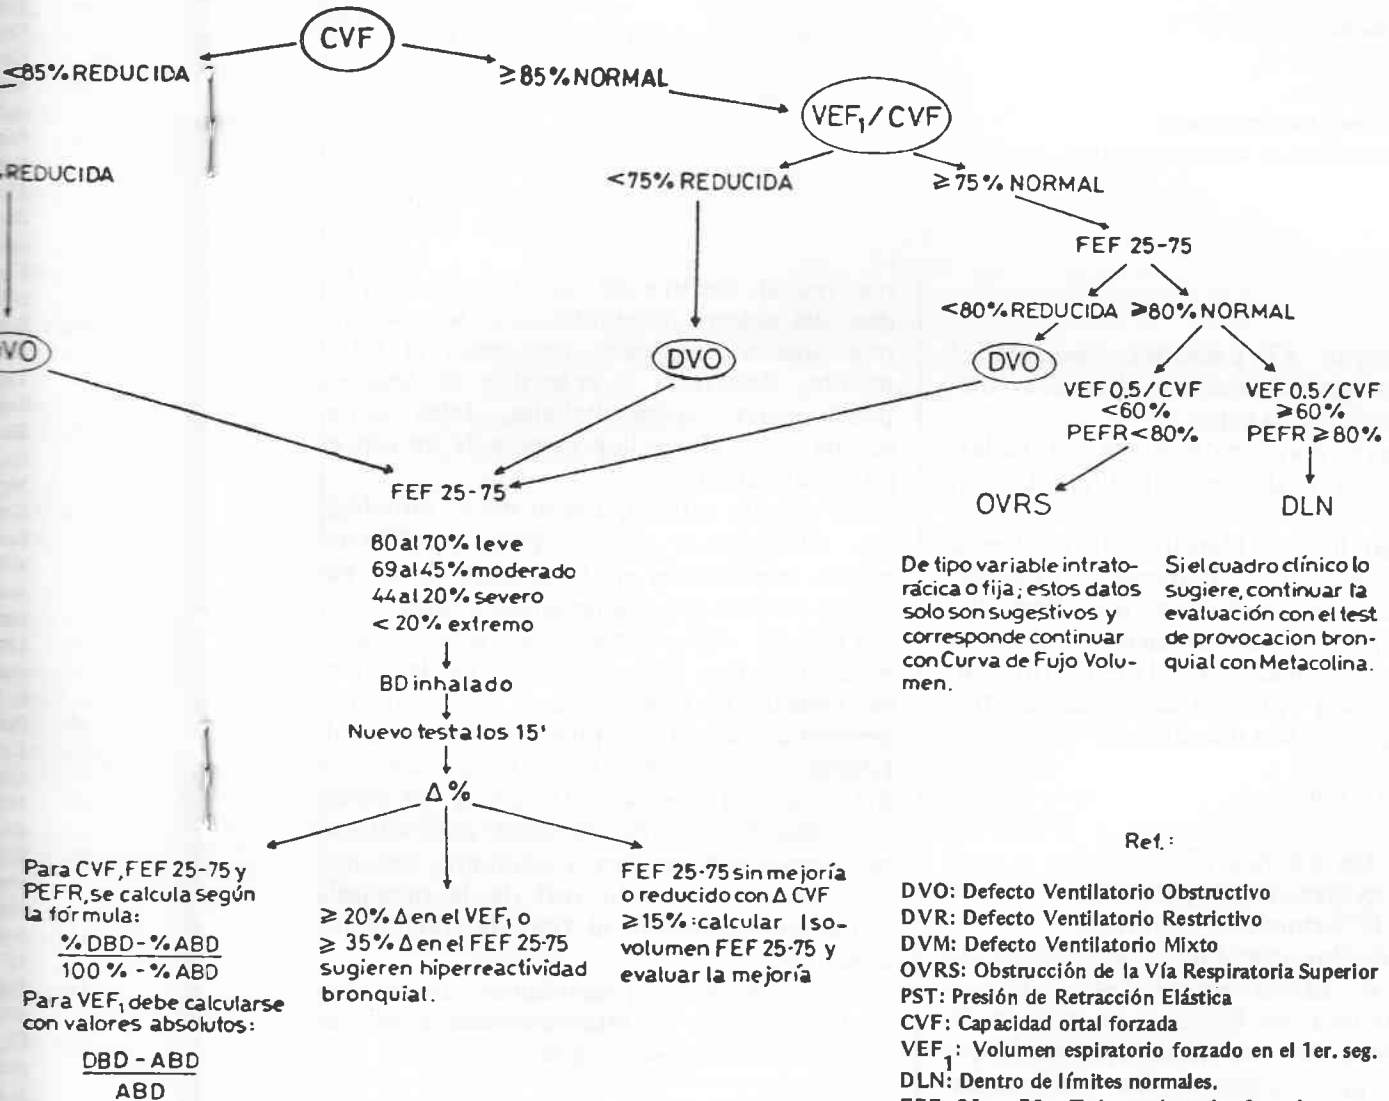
CVF

<85% REDUCIDA

≥85% NORMAL

REDUCIDA

VEF$_1$/CVF

<75% REDUCIDA

≥75% NORMAL

FEF 25-75

<80% REDUCIDA ≥80% NORMAL

VO

DVO

DVO

VEF 0.5/CVF <60% PEFR<80%

VEF 0.5/CVF ≥60% PEFR ≥80%

OVRS

DLN

De tipo variable intratorácica o fija; estos datos solo son sugestivos y corresponde continuar con Curva de Fujo Volumen.

Si el cuadro clínico lo sugiere, continuar ta evaluación con el test de provocacion bronquial con Metacolina.

FEF 25-75

80 al 70% leve
69 al 45% moderado
44 al 20% severo
< 20% extremo

BD inhalado

Nuevo test a los 15'

Δ%

Para CVF, FEF 25-75 y PEFR, se calcula según la fórmula:

$\frac{\% DBD - \% ABD}{100\% - \% ABD}$

Para VEF$_1$ debe calcularse con valores absolutos:

$\frac{DBD - ABD}{ABD}$

≥ 20% Δ en el VEF$_1$ o ≥ 35% Δ en el FEF 25-75 sugieren hiperreactividad bronquial.

FEF 25-75 sin mejoría o reducido con Δ CVF ≥15%: calcular Isovolumen FEF 25-75 y evaluar la mejoría

Ref.:

DVO: Defecto Ventilatorio Obstructivo
DVR: Defecto Ventilatorio Restrictivo
DVM: Defecto Ventilatorio Mixto
OVRS: Obstrucción de la Vía Respiratoria Superior
PST: Presión de Retracción Elástica
CVF: Capacidad ortal forzada
VEF$_1$: Volumen espiratorio forzado en el 1er. seg.
DLN: Dentro de límites normales.
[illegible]